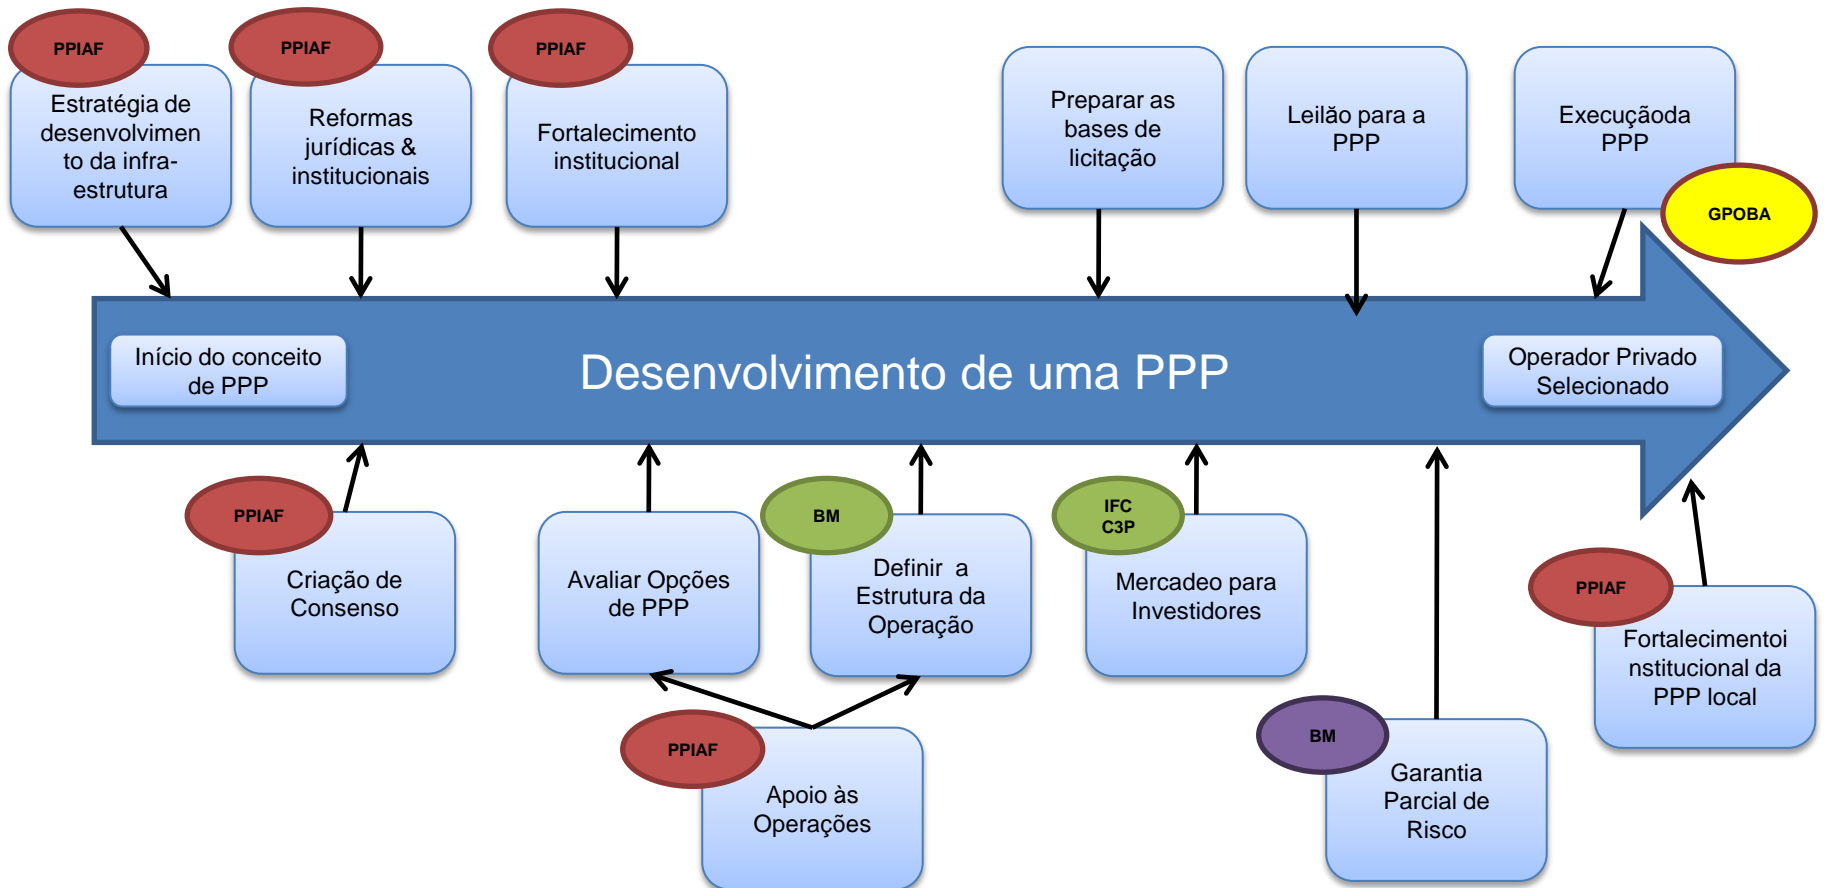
PPIAF
Estratégia de desenvolvimento da infra-estrutura

PPIAF
Reformas jurídicas & institucionais

PPIAF
Fortalecimento institucional

Preparar as bases de licitação

Leilão para a PPP

Execuçãoda PPP

GPOBA

Início do conceito de PPP

Desenvolvimento de uma PPP

Operador Privado Selecionado

PPIAF
Criação de Consenso

Avaliar Opções de PPP

BM
Definir a Estrutura da Operação

IFC
C3P
Mercadeo para Investidores

PPIAF
Fortalecimentoinstitucional da PPP local

PPIAF
Apoio às Operações

BM
Garantia Parcial de Risco